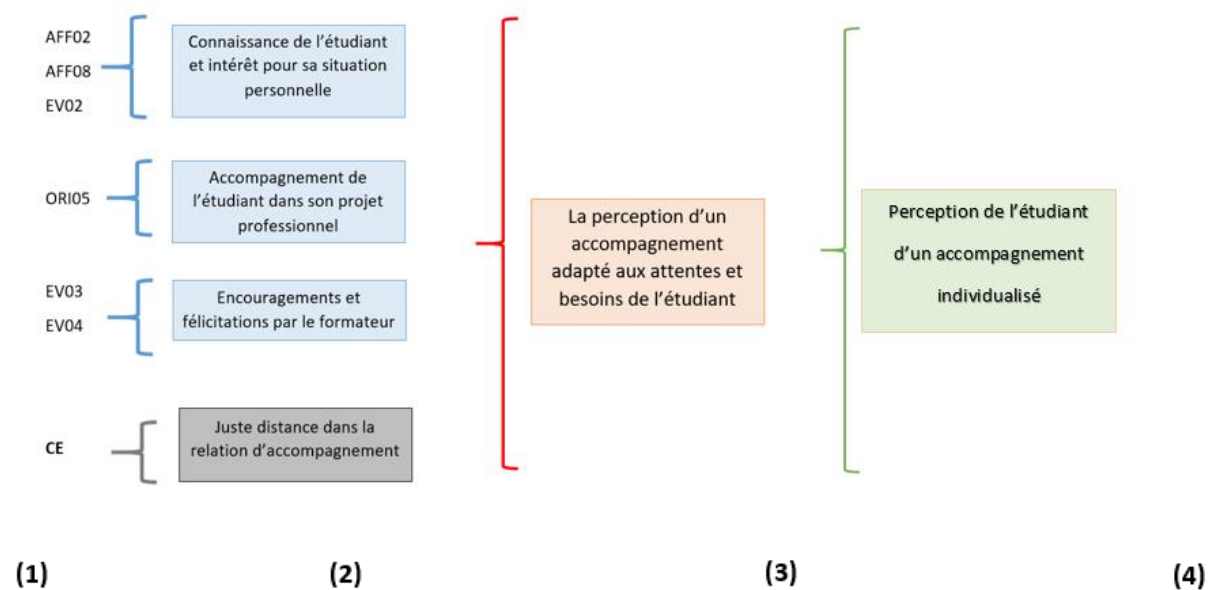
AFF02
AFF08
EV02

Connaissance de l’étudiant et intérêt pour sa situation personnelle

ORI05

Accompagnement de l’étudiant dans son projet professionnel

EV03
EV04

Encouragements et félicitations par le formateur

CE

Juste distance dans la relation d’accompagnement

La perception d’un accompagnement adapté aux attentes et besoins de l’étudiant

Perception de l’étudiant d’un accompagnement individualisé

(1)

(2)

(3)

(4)